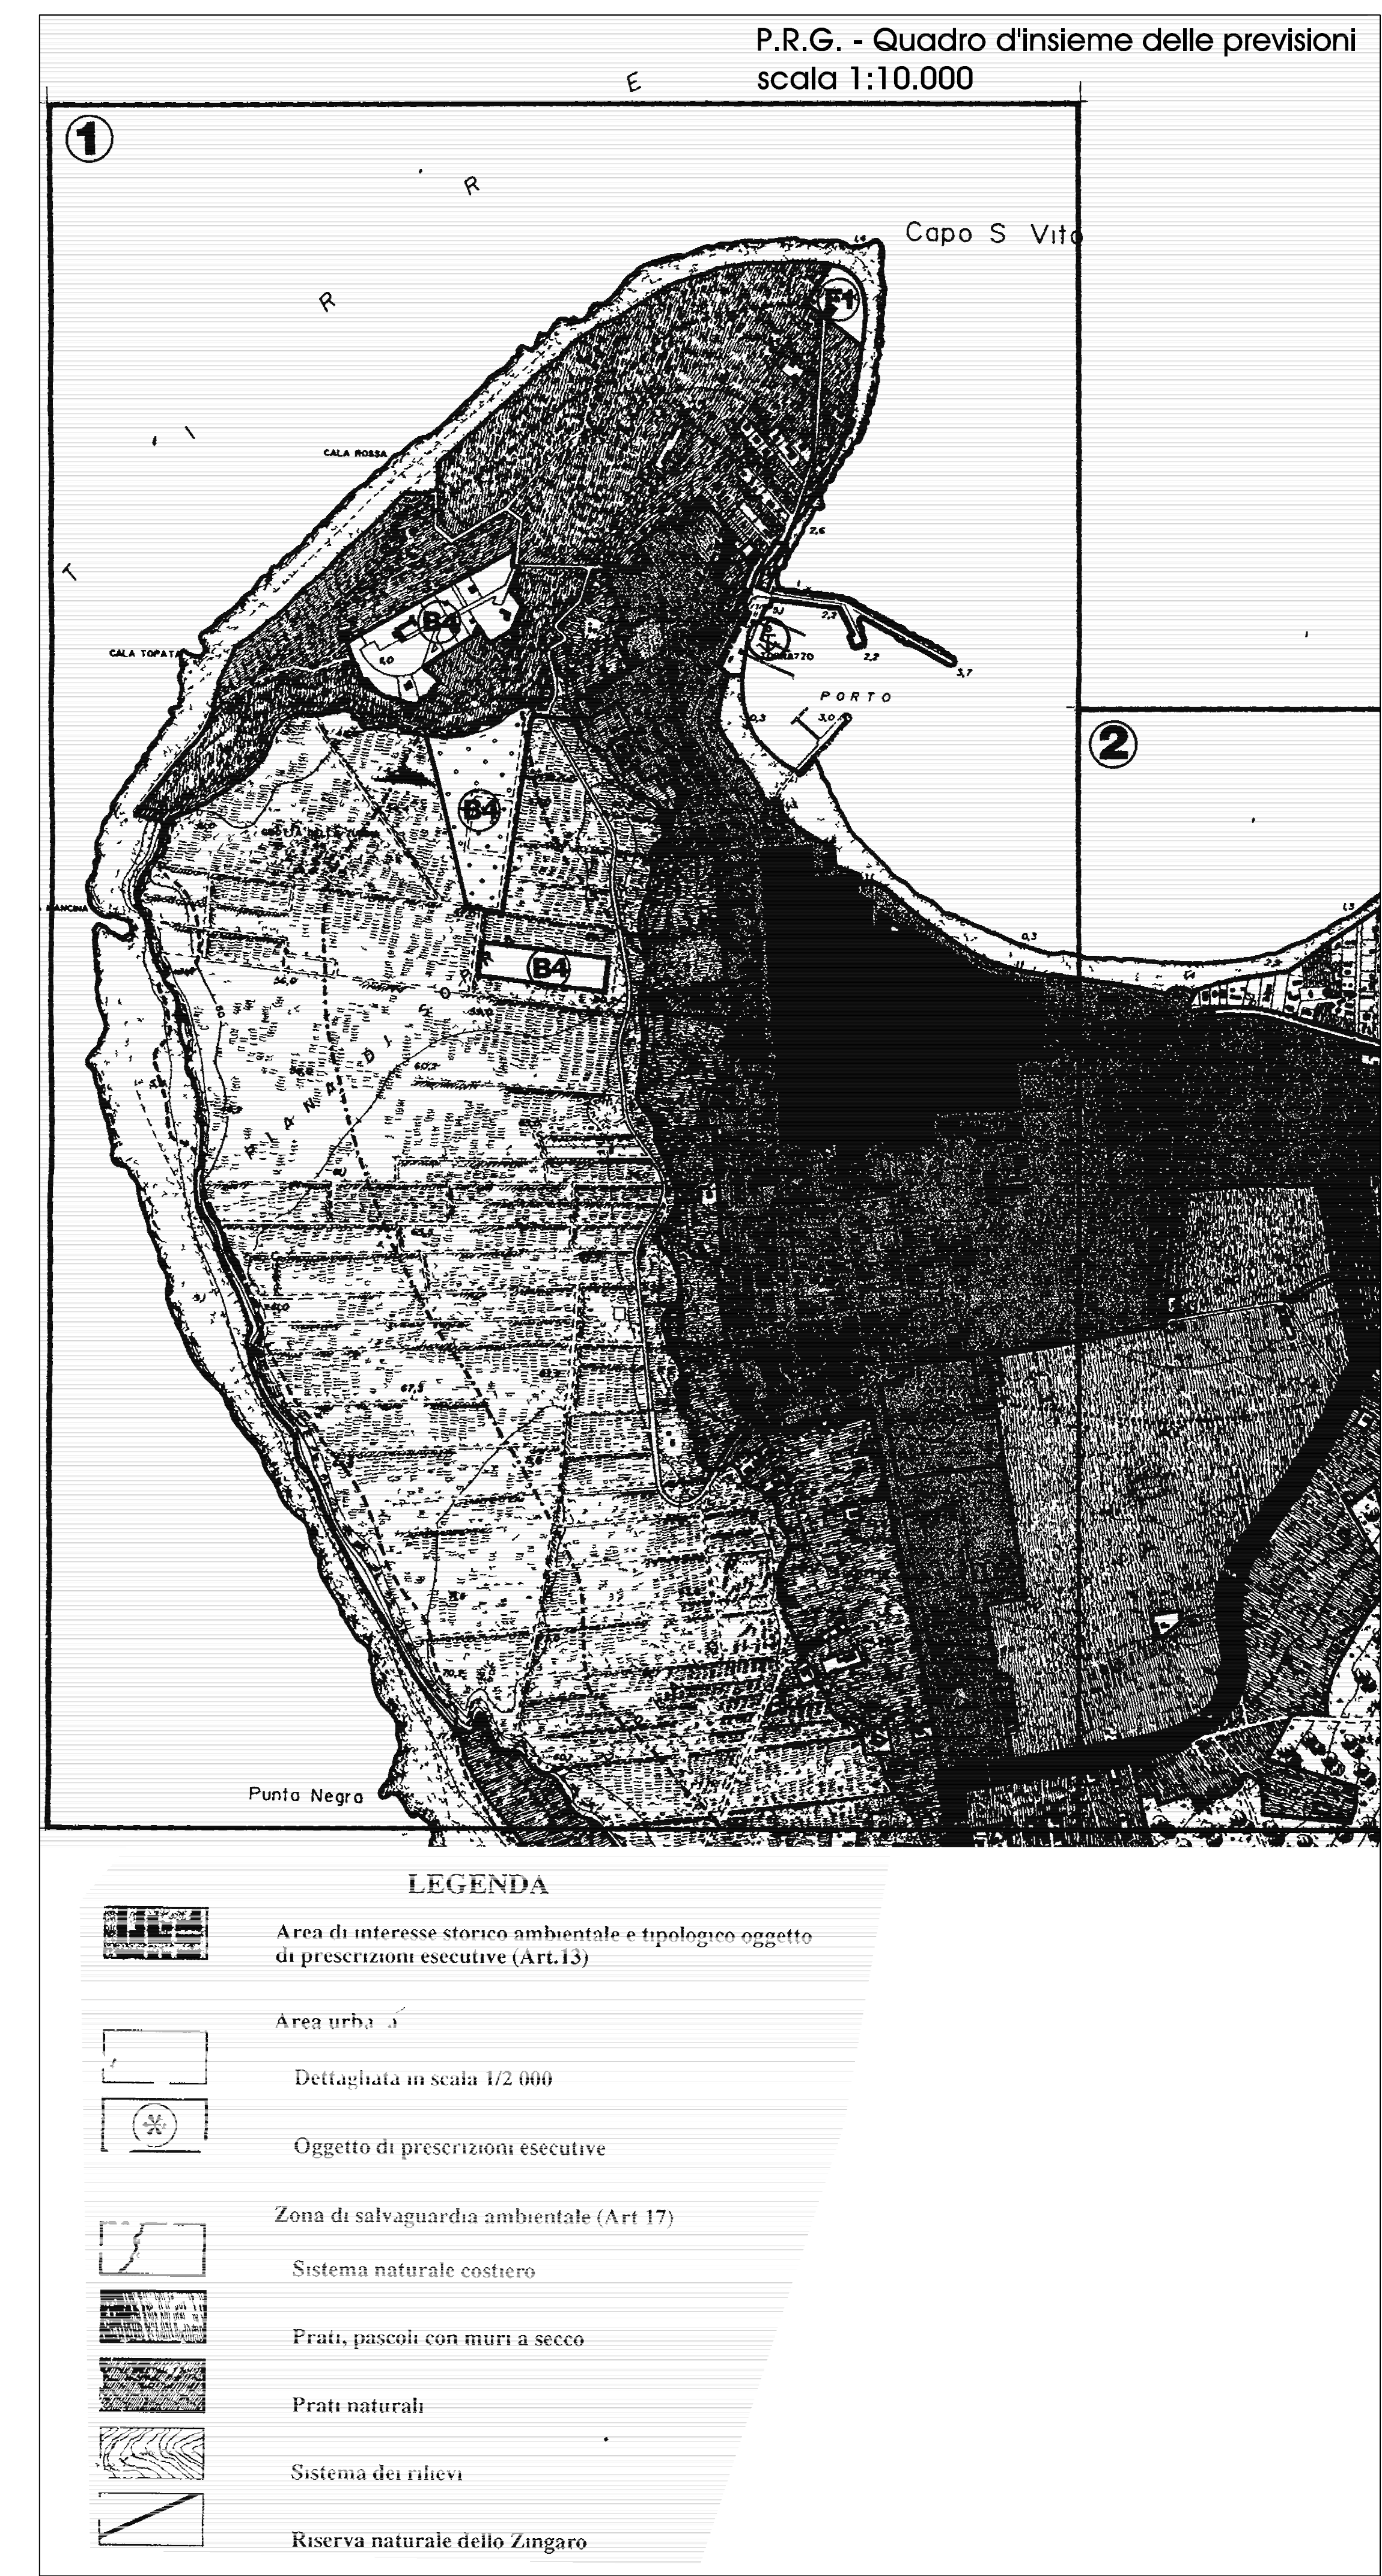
P.R.G. - Quadro d'insieme delle previsioni
scala 1:10.000

E

①

R

Capo S Vito

R

E1

CALA ROSSA

T

B4

CALA TOPATA

PORTO

②

B4

B4

Punta Negra

LEGENDA

Area di interesse storico ambientale e tipologico oggetto di prescrizioni esecutive (Art.13)

Area urba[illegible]

Dettagliata in scala 1/2 000

Oggetto di prescrizioni esecutive

Zona di salvaguardia ambientale (Art 17)

Sistema naturale costiero

Prati, pascoli con muri a secco

Prati naturali

Sistema dei rilievi

Riserva naturale dello Zingaro